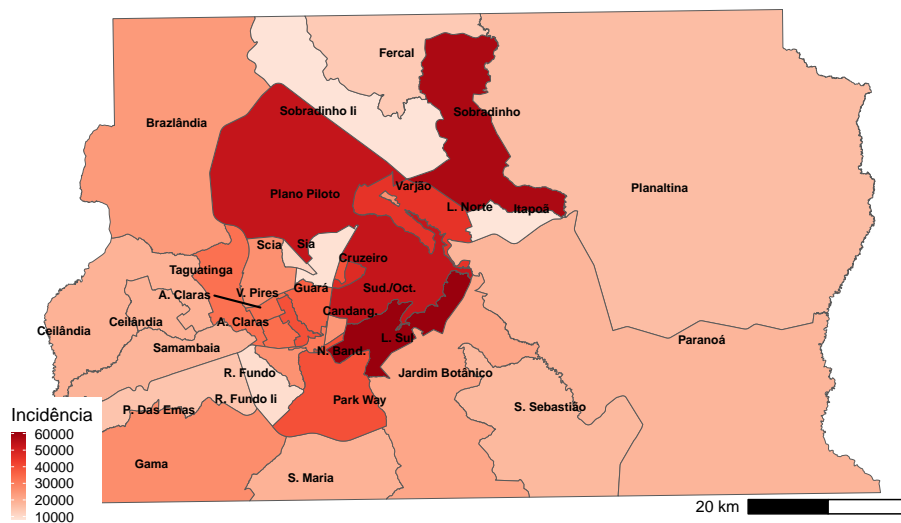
Fercal
Sobradinho Ii
Sobradinho
Brazlândia
Planaltina
Plano Piloto
Varjão
L. Norte
Itapoã
Scia
Sia
Taguatinga
Cruzeiro
A. Claras
V. Pires
Guará
Sud./Oct.
A. Claras
Candang.
Ceilândia
Ceilândia
L. Sul
Samambaia
N. Band.
Paranoá
R. Fundo
Jardim Botânico
Incidência
P. Das Emas
R. Fundo Ii
Park Way
S. Sebastião
60000
50000
40000
30000
20000
10000
Gama
S. Maria
20 km